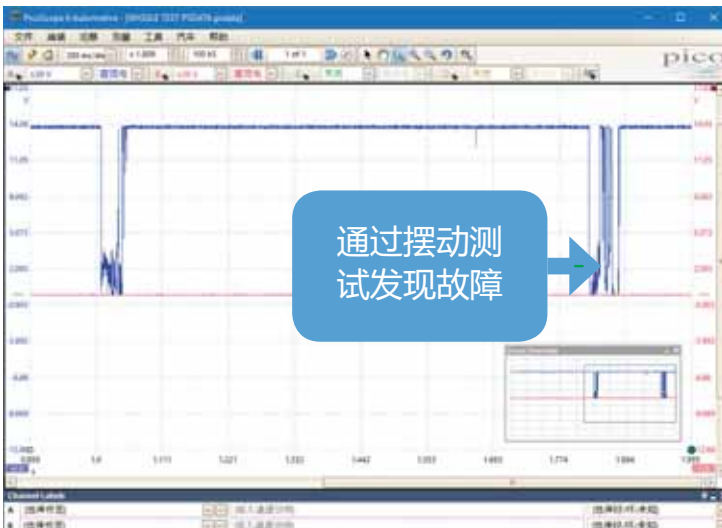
PicoScope 6 Automotive - [SINGLE TEST PIC478.psdata]

文件 编辑 视图 采集 工具 汽车 帮助

pico

通过摆动测试发现故障

14.00
11.25
8.602
5.673
2.963
0.000
-2.852
-5.85
-8.600
-11.000

Channel Labels

选择信号 输入通道名称 选择信号 输入通道名称